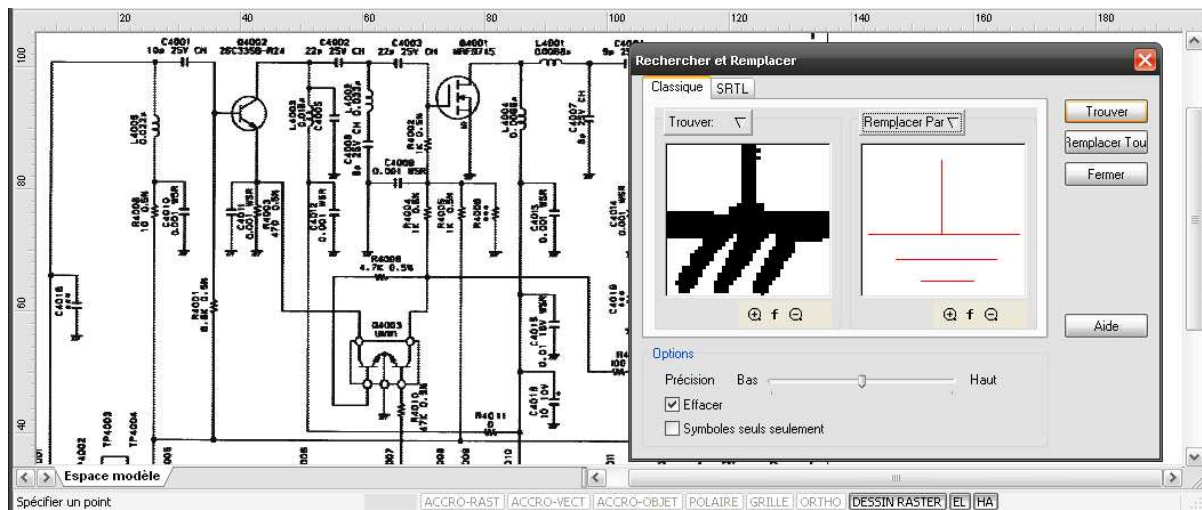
20 40 60 80 100 120 140 160 180

100 80 60 40

C4001 10p 25V CH
Q4002 2SC3356-R24
C4002 22p 25V CH
C4003 22p 25V CH
Q4001 MRF3745
L4001 0.0068u
C4004 5p 25V

L4005 0.033u
L4003
C4005
L4002 0.033u
C4009 8p 25V CH
R4002 1K 0.5W
C4008 0.001 WSR
L4004 0.068u
C4007 8p 25V CH

R4008 10 0.5W
C4010 0.001 WSR
C4011 0.001 WSR
R4003 470 0.5W
C4012 0.001 WSR
R4004 1K 0.5W
R4005 1K 0.5W
R4009
C4013 0.001 WSR
C4014 0.001 WSR

R4006 4.7K 0.5W

C4016
R4001 6.8K 0.5W
Q4003 UMW1
C4017 0.01 16V WSR
C4019 10 16V
R4010 47K 0.5W
R4011 0
C4018

TP4003 TP4004 C4002

Rechercher et Remplacer

Classique SRTL

Trouver:

Remplacer Par

Trouver
Remplacer Tou
Fermer
Aide

Options
Précision Bas Haut
Effacer
Symboles seuls seulement

Espace modèle

Spécifier un point

ACCRO-RAST ACCRO-VECT ACCRO-OBJET POLAIRE GRILLE ORTHO DESSIN RASTER EL HA